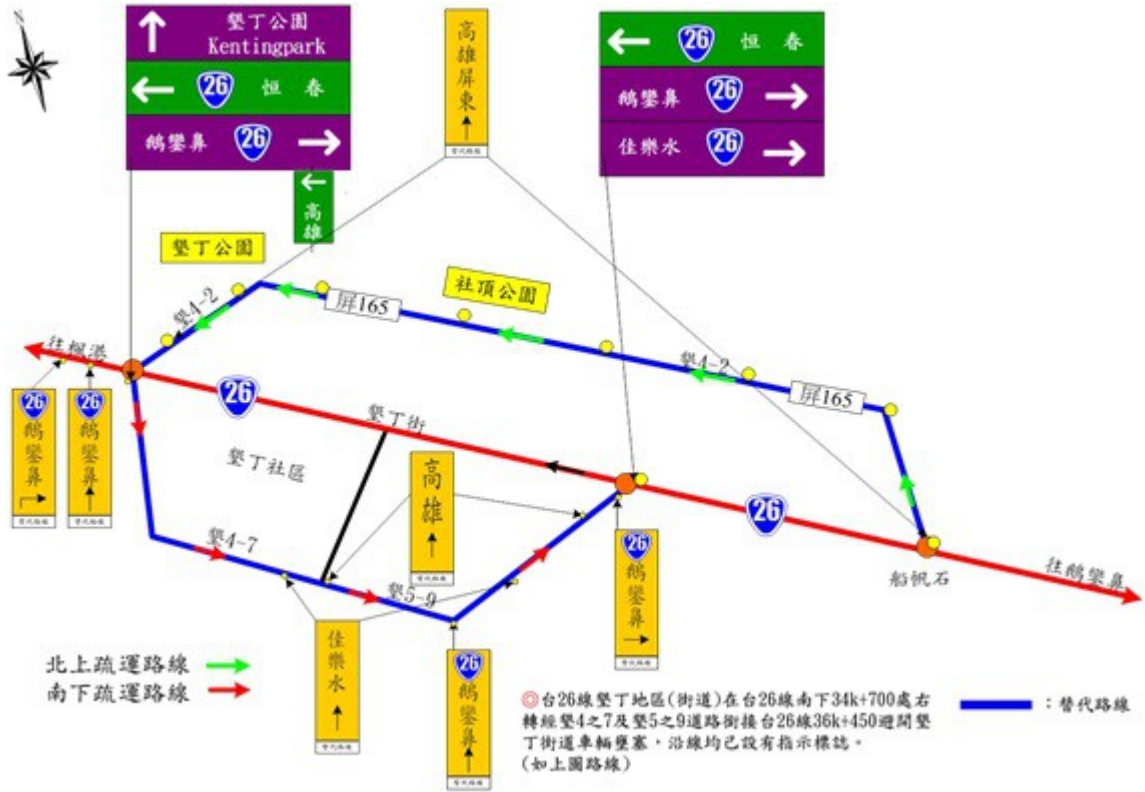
N

墾丁公園
Kentingpark
26 恒 春
鵝鑾鼻 26

高雄屏東
替代路線

26 恒 春
鵝鑾鼻 26
佳樂水 26

高雄

墾丁公園

社頂公園

墾4-2
屏165
墾4-2
屏165

往楓港

26

墾丁街

墾丁社區

26 鵝鑾鼻
替代路線

26 鵝鑾鼻
替代路線

高雄
替代路線

26

船帆石

往鵝鑾鼻

墾4-7
墾5-9

26 鵝鑾鼻
替代路線

佳樂水
替代路線

26 鵝鑾鼻
替代路線

北上疏運路線
南下疏運路線

◎台26線墾丁地區(街道)在台26線南下34k+700處右轉經墾4之7及墾5之9道路銜接台26線36k+450避開墾丁街道車輛壅塞，沿線均已設有指示標誌。
(如上圖路線)

：替代路線